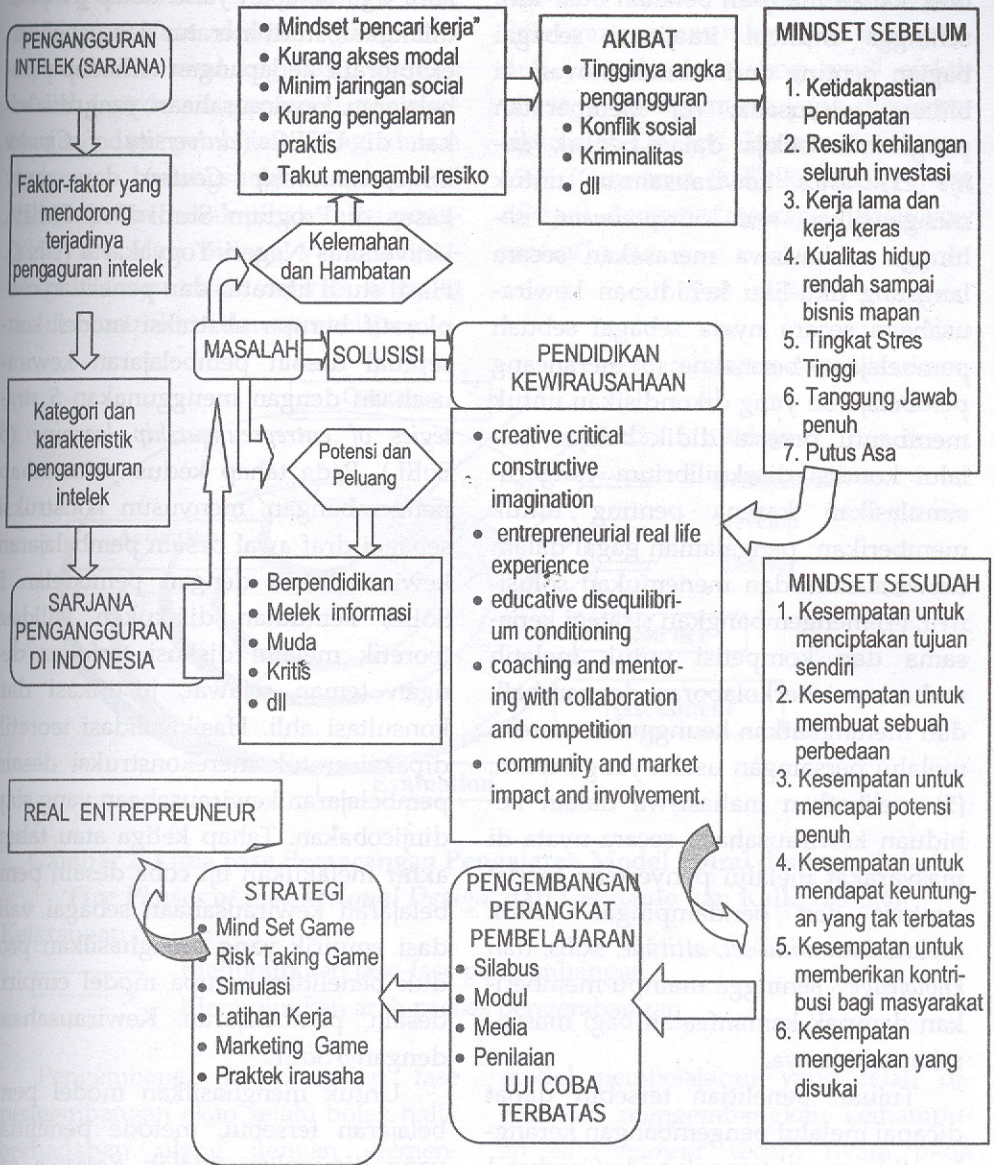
PENGANGGURAN INTELEK (SARJANA)

Faktor-faktor yang mendorong terjadinya pengaguran intelek

Kategori dan karakteristik pengangguran intelek

SARJANA PENGANGGURAN DI INDONESIA

REAL ENTREPREUNEUR

• Mindset "pencari kerja"
• Kurang akses modal
• Minim jaringan social
• Kurang pengalaman praktis
• Takut mengambil resiko

Kelemahan dan Hambatan

MASALAH

SOLUSISI

Potensi dan Peluang

• Berpendidikan
• Melek informasi
• Muda
• Kritis
• dll

STRATEGI
• Mind Set Game
• Risk Taking Game
• Simulasi
• Latihan Kerja
• Marketing Game
• Praktek irausaha

AKIBAT
• Tingginya angka pengangguran
• Konflik sosial
• Kriminalitas
• dll

PENDIDIKAN KEWIRAUSAHAAN

• creative critical constructive imagination
• entrepreneurial real life experience
• educative disequilibrium conditioning
• coaching and mentoring with collaboration and competition
• community and market impact and involvement.

PENGEMBANGAN PERANGKAT PEMBELAJARAN
• Silabus
• Modul
• Media
• Penilaian

UJI COBA TERBATAS

MINDSET SEBELUM
1. Ketidakpastian Pendapatan
2. Resiko kehilangan seluruh investasi
3. Kerja lama dan kerja keras
4. Kualitas hidup rendah sampai bisnis mapan
5. Tingkat Stres Tinggi
6. Tanggung Jawab penuh
7. Putus Asa

MINDSET SESUDAH
1. Kesempatan untuk menciptakan tujuan sendiri
2. Kesempatan untuk membuat sebuah perbedaan
3. Kesempatan untuk mencapai potensi penuh
4. Kesempatan untuk mendapat keuntungan yang tak terbatas
5. Kesempatan untuk memberikan kontribusi bagi masyarakat
6. Kesempatan mengerjakan yang disukai